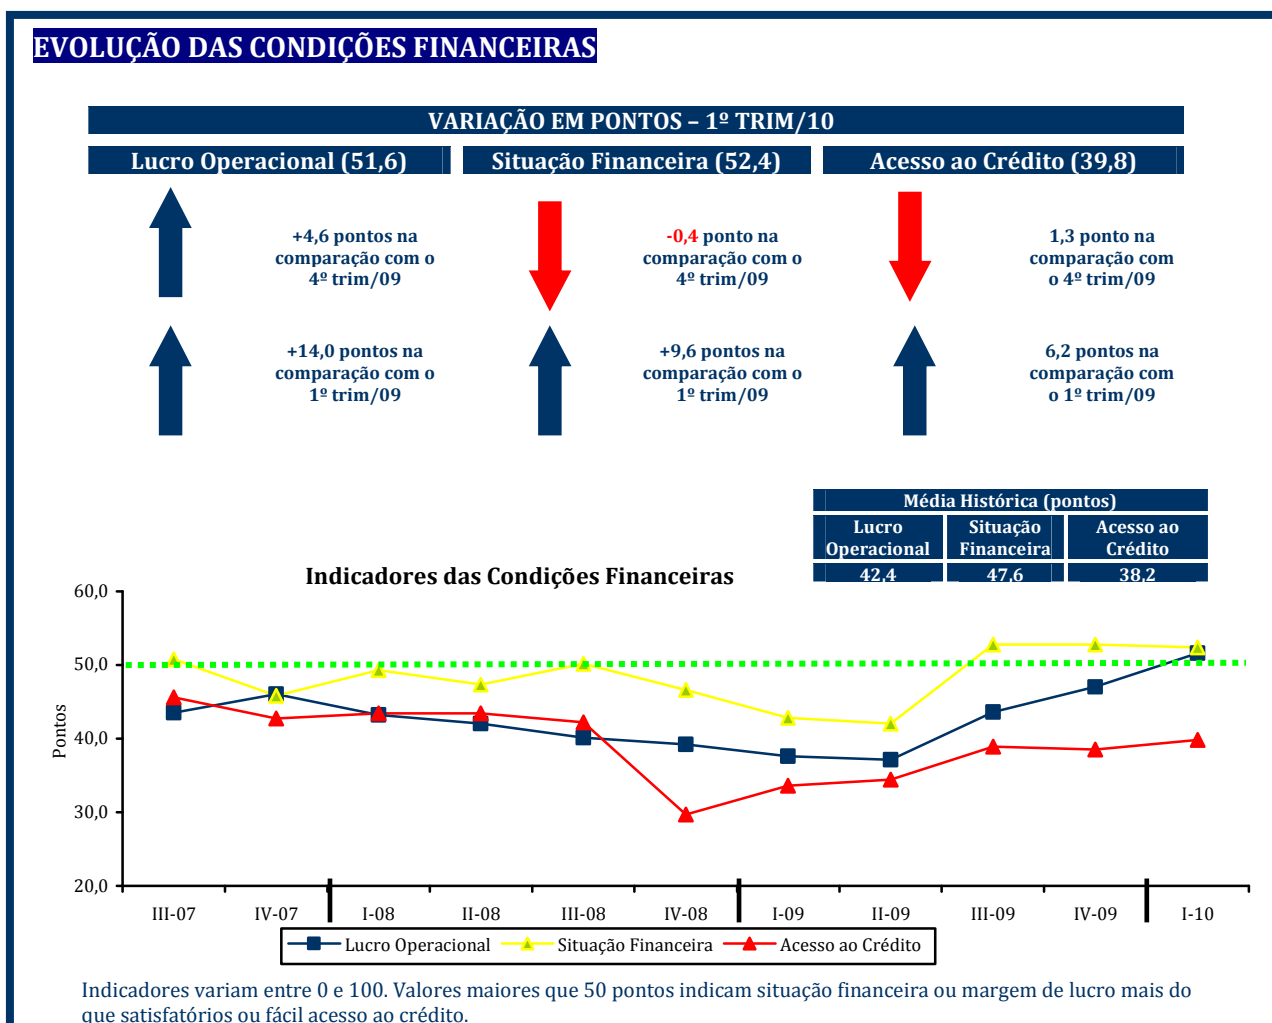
EVOLUÇÃO DAS CONDIÇÕES FINANCEIRAS

VARIAÇÃO EM PONTOS – 1º TRIM/10

Lucro Operacional (51,6)

Situação Financeira (52,4)

Acesso ao Crédito (39,8)

+4,6 pontos na comparação com o 4º trim/09

-0,4 ponto na comparação com o 4º trim/09

1,3 ponto na comparação com o 4º trim/09

+14,0 pontos na comparação com o 1º trim/09

+9,6 pontos na comparação com o 1º trim/09

6,2 pontos na comparação com o 1º trim/09

| Média Histórica (pontos) | | |
|---|---|---|
| Lucro Operacional | Situação Financeira | Acesso ao Crédito |
| 42,4 | 47,6 | 38,2 |

Indicadores das Condições Financeiras

Pontos

60,0
50,0
40,0
30,0
20,0

III-07 IV-07 I-08 II-08 III-08 IV-08 I-09 II-09 III-09 IV-09 I-10

Lucro Operacional Situação Financeira Acesso ao Crédito

Indicadores variam entre 0 e 100. Valores maiores que 50 pontos indicam situação financeira ou margem de lucro mais do que satisfatórios ou fácil acesso ao crédito.